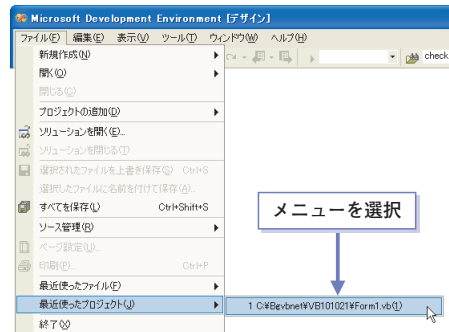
Microsoft Development Environment [デザイン]

ファイル(F) 編集(E) 表示(V) ツール(T) ウィンドウ(W) ヘルプ(H)

check

新規作成(N)
開く(O)
閉じる(C)
プロジェクトの追加(D)
ソリューションを開く(E)...
ソリューションを閉じる(T)
選択されたファイルを上書き保存(S) Ctrl+S
選択されたファイルに名前を付けて保存(A)...
すべてを保存(L) Ctrl+Shift+S
ソース管理(R)
ページ設定(U)...
印刷(P)... Ctrl+P
最近使ったファイル(F)
最近使ったプロジェクト(J)
終了(X)

1 C:¥Bevbnet¥VB101021¥Form1.vb(1)

メニューを選択